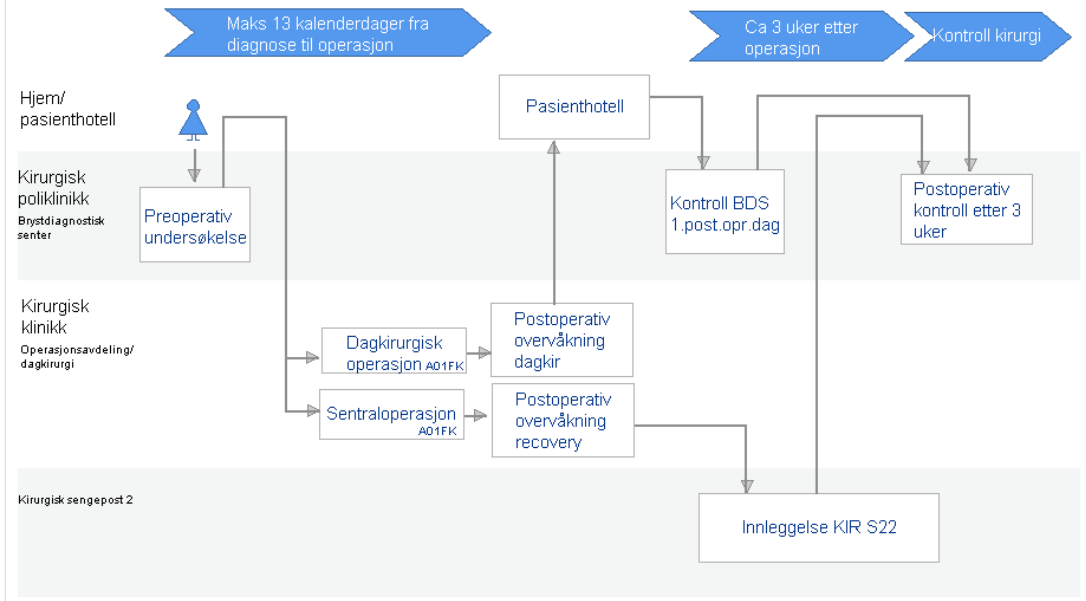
Maks 13 kalenderdager fra diagnose til operasjon

Ca 3 uker etter operasjon

Kontroll kirurgi

Hjem/ pasienthotell

Pasienthotell

Kirurgisk poliklinikk
Brystdiagnostisk senter

Preoperativ undersøkelse

Kontroll BDS 1.post.opr.dag

Postoperativ kontroll etter 3 uker

Kirurgisk klinikk
Operasjonsavdeling/ dagkirurgi

Dagkirurgisk operasjon A01FK

Postoperativ overvåkning dagkir

Sentraloperasjon A01FK

Postoperativ overvåkning recovery

Kirurgisk sengepost 2

Innleggelse KIR S22